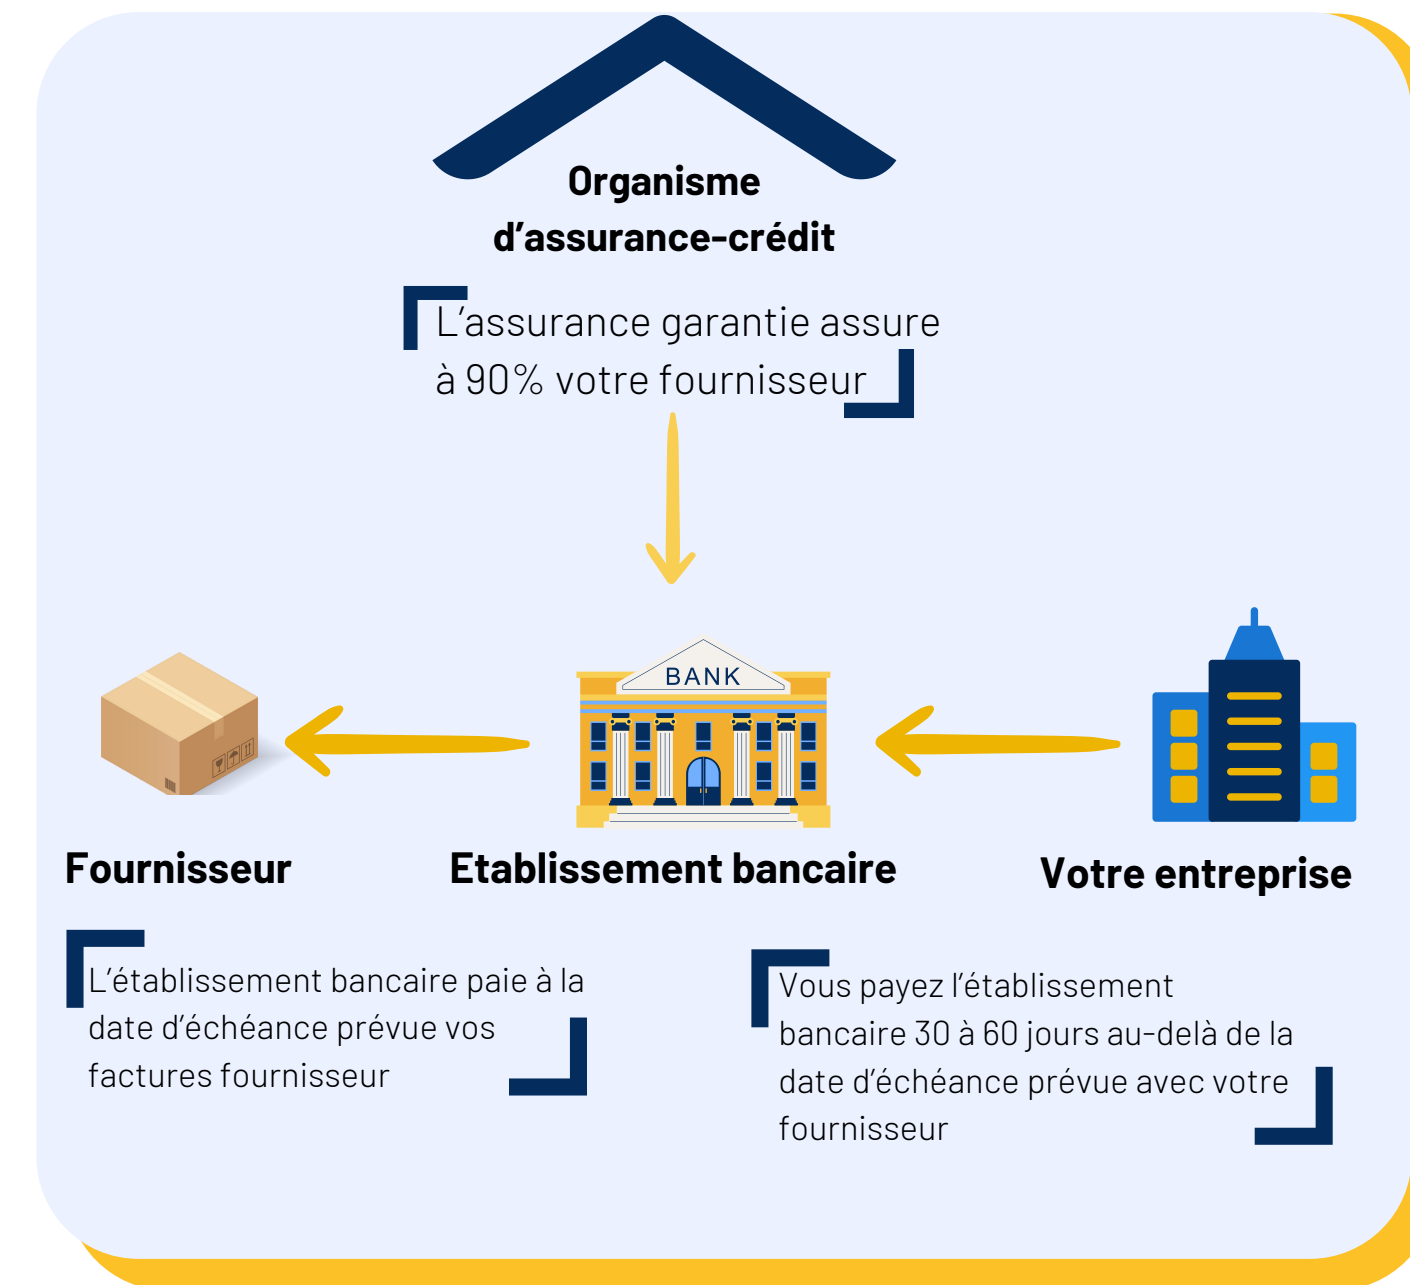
Organisme d’assurance-crédit

L’assurance garantie assure à 90% votre fournisseur

BANK

Fournisseur

Etablissement bancaire

Votre entreprise

L’établissement bancaire paie à la date d’échéance prévue vos factures fournisseur

Vous payez l’établissement bancaire 30 à 60 jours au-delà de la date d’échéance prévue avec votre fournisseur